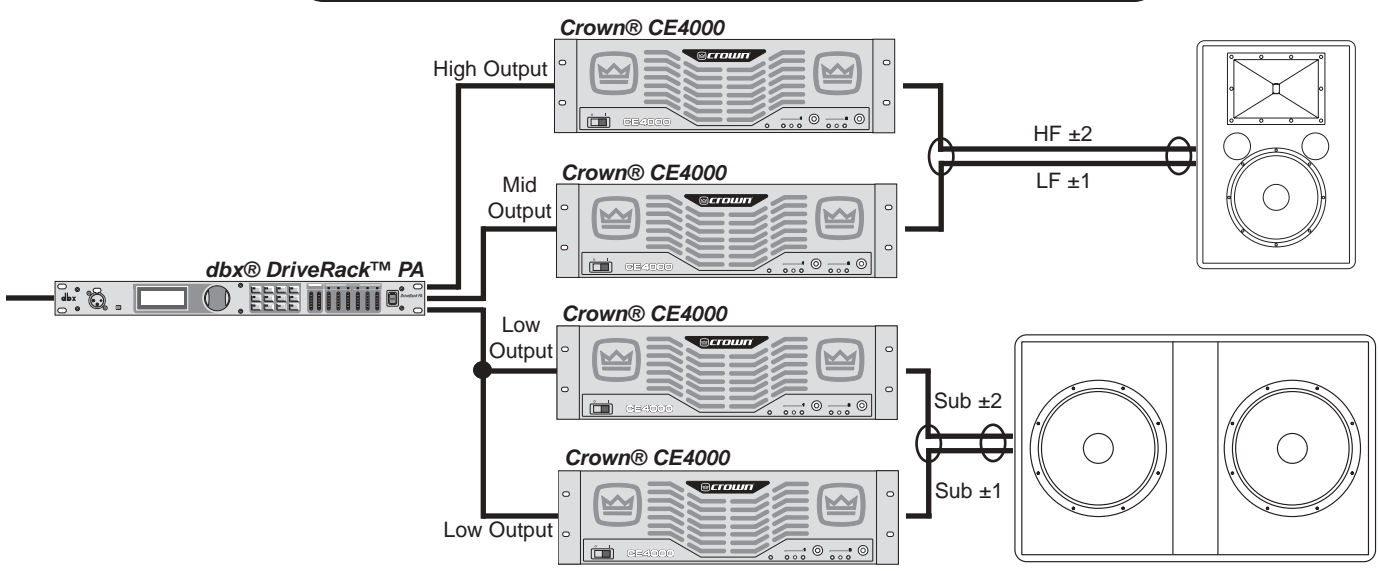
Crown® CE4000

High Output

crown

CE4000

HF ±2

LF ±1

Crown® CE4000

Mid Output

crown

CE4000

dbx® DriveRack™ PA

dbx

Low Output

Crown® CE4000

crown

CE4000

Sub ±2

Sub ±1

Crown® CE4000

crown

Low Output

CE4000